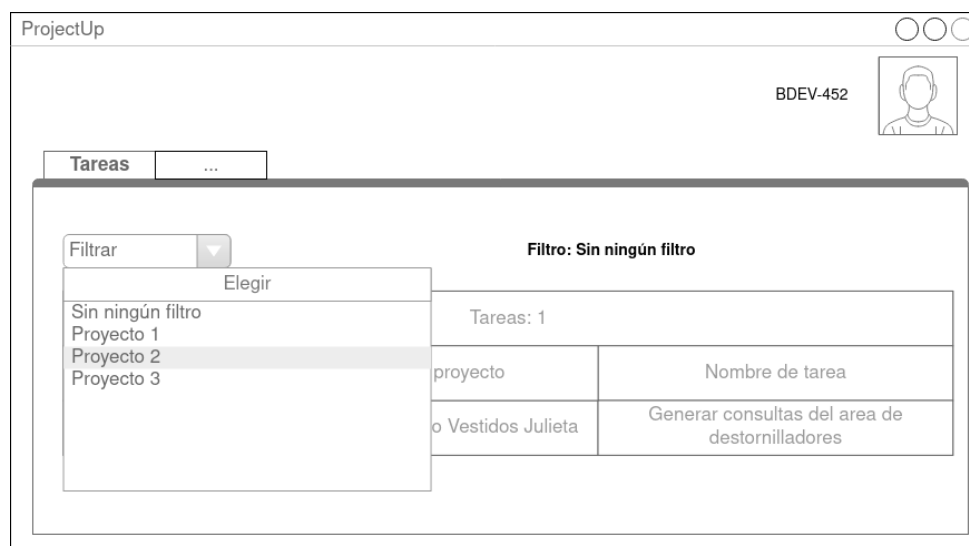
ProjectUp

BDEV-452

Tareas
...

Filtrar

Filtro: Sin ningún filtro

Elegir
Sin ningún filtro
Proyecto 1
Proyecto 2
Proyecto 3

| Tareas: 1 | |
|---|---|
| proyecto | Nombre de tarea |
| o Vestidos Julieta | Generar consultas del area de destornilladores |